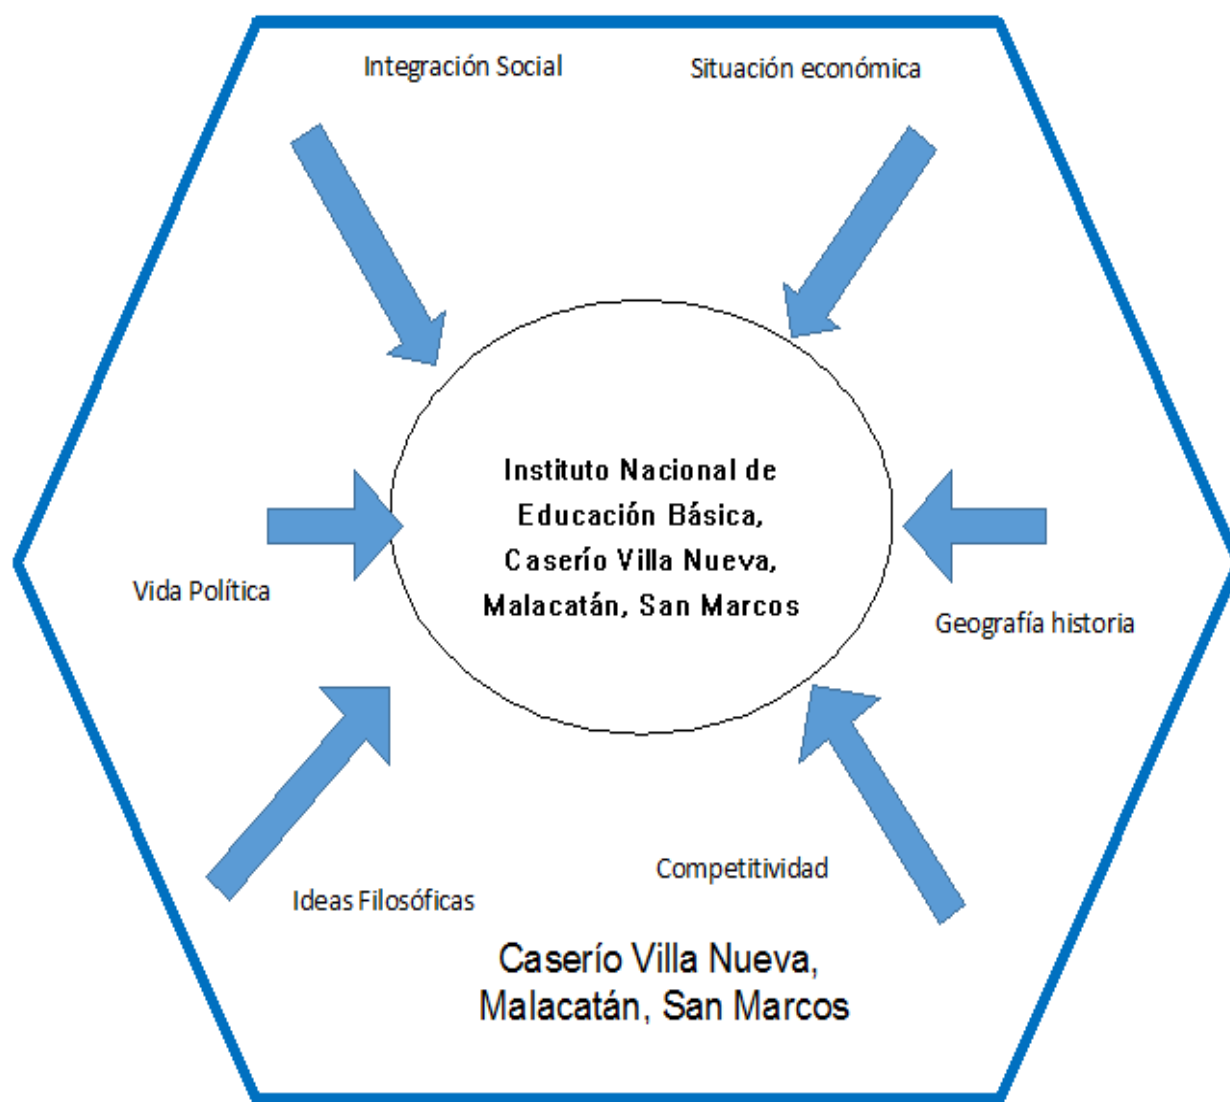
Integración Social

Situación económica

Instituto Nacional de Educación Básica, Caserío Villa Nueva, Malacatán, San Marcos

Vida Política

Geografía historia

Competitividad

Ideas Filosóficas

Caserío Villa Nueva, Malacatán, San Marcos